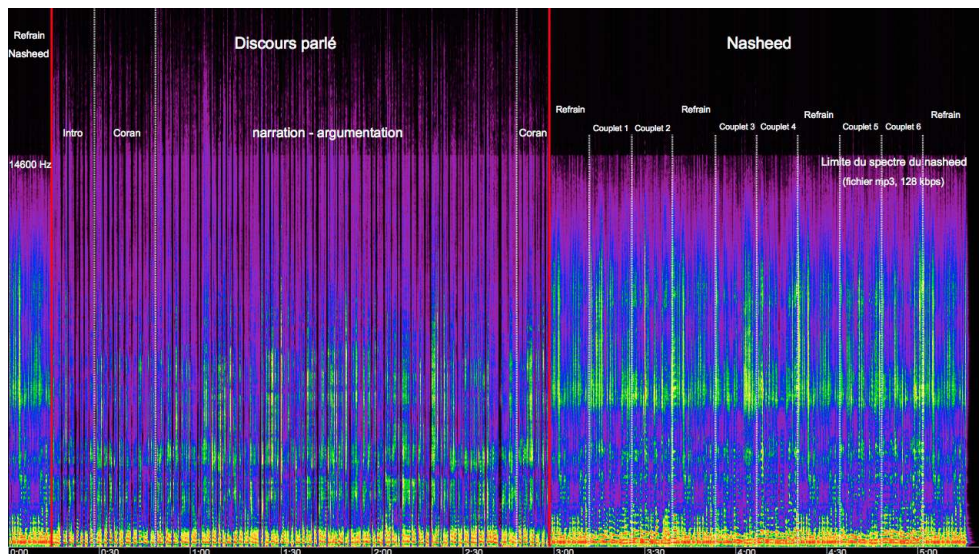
Refrain
Nasheed

Discours parlé

Nasheed

Intro
Coran
narration - argumentation
Coran

Refrain
Couplet 1
Couplet 2
Refrain
Couplet 3
Couplet 4
Refrain
Couplet 5
Couplet 6
Refrain

14600 Hz

Limite du spectre du nasheed
(fichier mp3, 128 kbps)

0:00
0:30
1:00
1:30
2:00
2:30
3:00
3:30
4:00
4:30
5:00